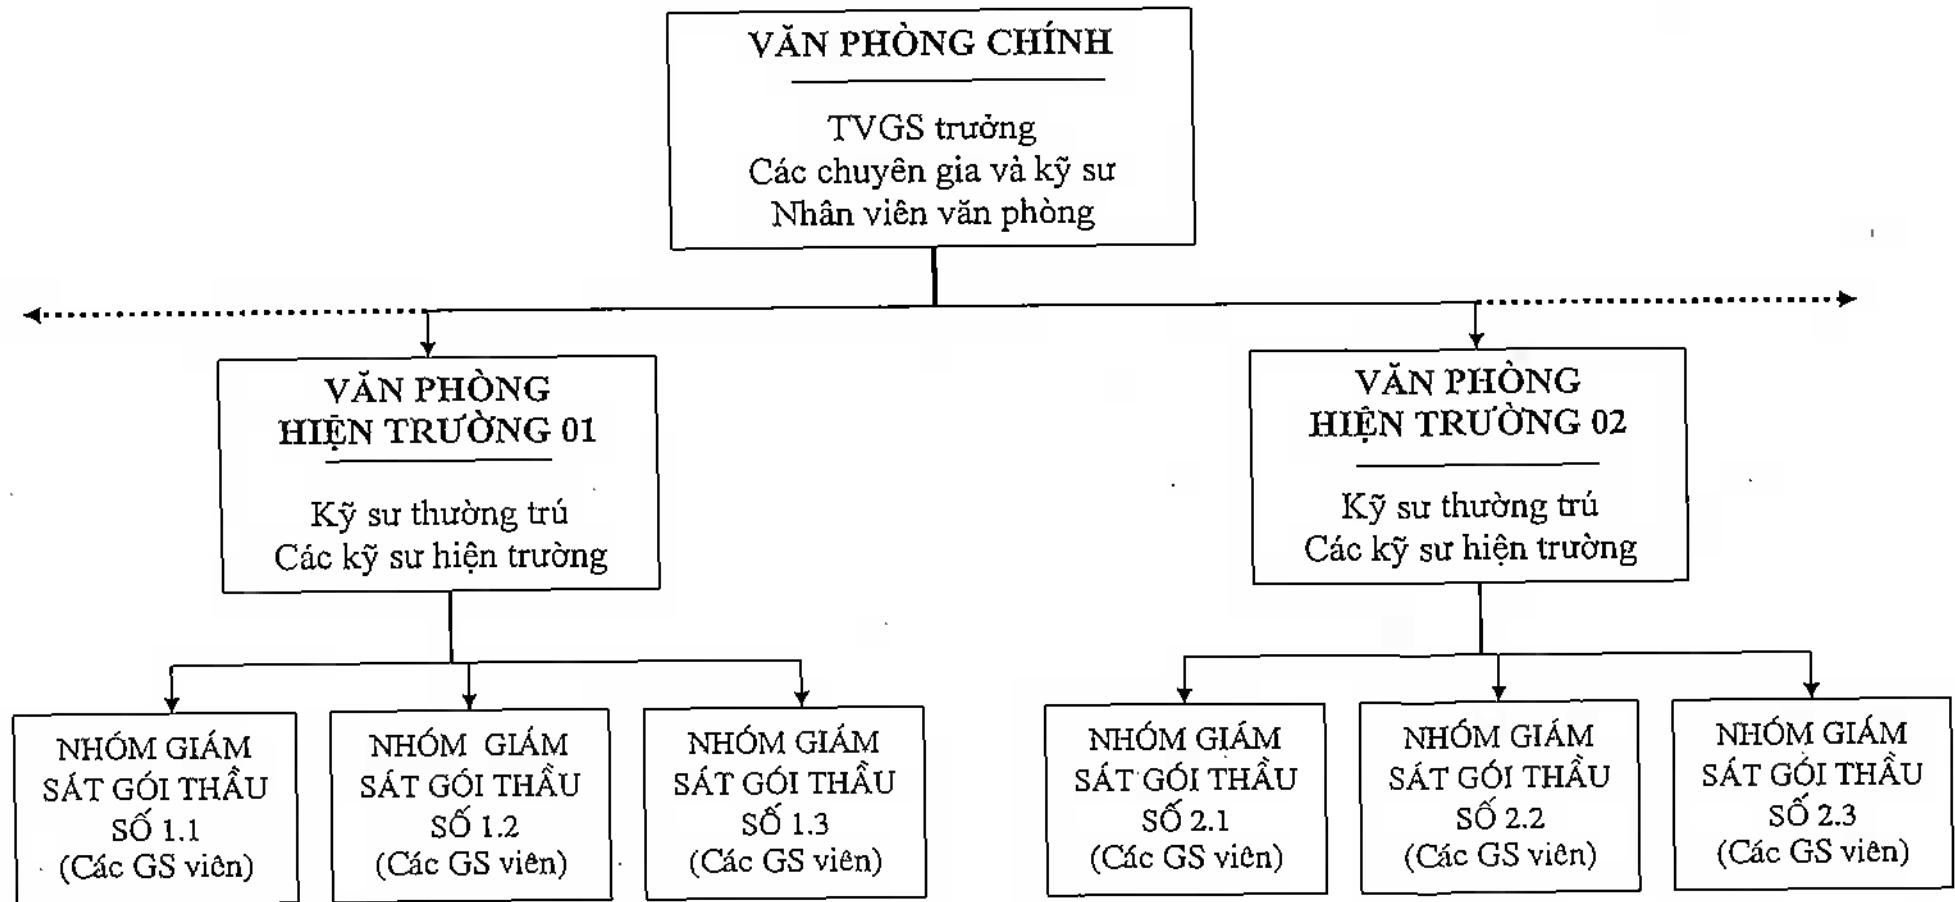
VĂN PHÒNG CHÍNH

TVGS trưởng
Các chuyên gia và kỹ sư
Nhân viên văn phòng

VĂN PHÒNG HIỆN TRƯỜNG 01

Kỹ sư thường trú
Các kỹ sư hiện trường

VĂN PHÒNG HIỆN TRƯỜNG 02

Kỹ sư thường trú
Các kỹ sư hiện trường

NHÓM GIÁM SÁT GÓI THẦU SỐ 1.1 (Các GS viên)

NHÓM GIÁM SÁT GÓI THẦU SỐ 1.2 (Các GS viên)

NHÓM GIÁM SÁT GÓI THẦU SỐ 1.3 (Các GS viên)

NHÓM GIÁM SÁT GÓI THẦU SỐ 2.1 (Các GS viên)

NHÓM GIÁM SÁT GÓI THẦU SỐ 2.2 (Các GS viên)

NHÓM GIÁM SÁT GÓI THẦU SỐ 2.3 (Các GS viên)